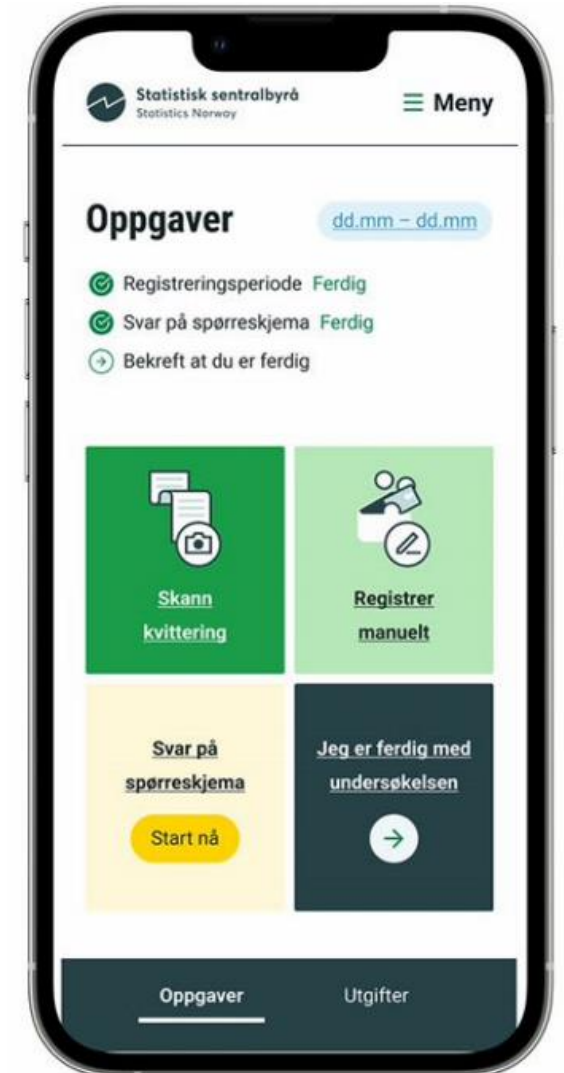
Statistisk sentralbyrå
Statistics Norway

Meny

Oppgaver

dd.mm – dd.mm

Registreringsperiode Ferdig
Svar på spørreskjema Ferdig
Bekreft at du er ferdig

Skann kvittering

Registrer manuelt

Svar på spørreskjema

Start nå

Jeg er ferdig med undersøkelsen

Oppgaver

Utgifter